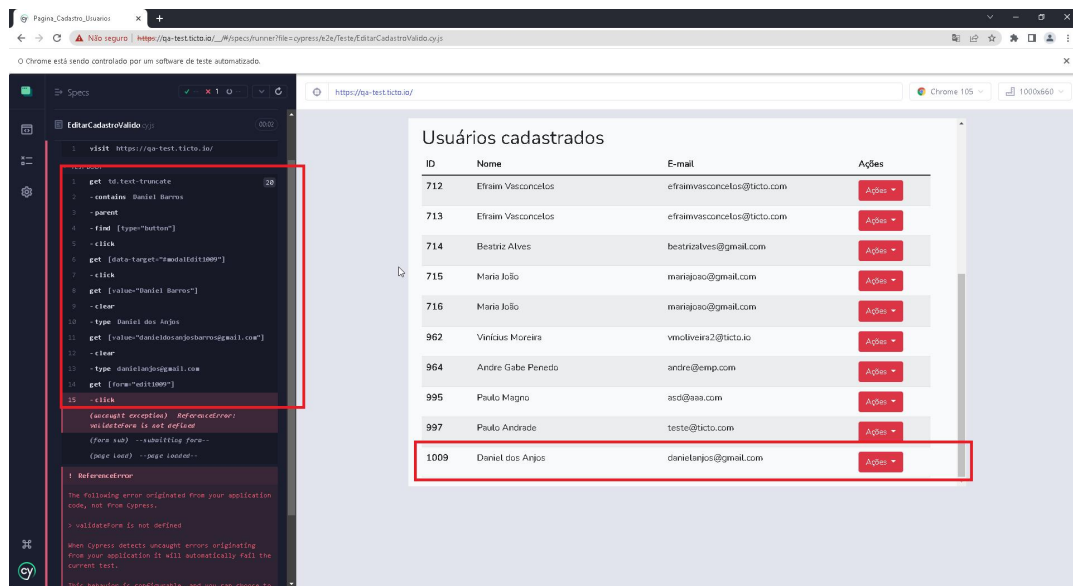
Pagina_Cadastro_Usuarios × +

Não seguro | https://qa-test.ticto.io/__/#/specs/runner?file=cypress/e2e/Teste/EditarCadastroValido.cy.js

O Chrome está sendo controlado por um software de teste automatizado.

Specs ✓ -- ✕ 1 ○ --

EditarCadastroValido.cy.js 00:02

1 visit https://qa-test.ticto.io/

1 get td.text-truncate 20
2 -contains Daniel Barros
3 -parent
4 -find [type="button"]
5 -click
6 get [data-target="#modalEdit1009"]
7 -click
8 get [value="Daniel Barros"]
9 -clear
10 -type Daniel dos Anjos
11 get [value="danieldosanjosbarros@gmail.com"]
12 -clear
13 -type danielanjos@gmail.com
14 get [form="edit1009"]
15 -click
(uncaught exception) ReferenceError: validateForm is not defined
(form sub) --submitting form--
(page load) --page loaded--

! ReferenceError

The following error originated from your application code, not from Cypress.

> validateForm is not defined

When Cypress detects uncaught errors originating from your application it will automatically fail the current test.

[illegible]

https://qa-test.ticto.io/ Chrome 105 1000x660

Usuários cadastrados

| ID | Nome | E-mail | Ações |
|---|---|---|---|
| 712 | Efraim Vasconcelos | efraimvasconcelos@ticto.com | Ações |
| 713 | Efraim Vasconcelos | efraimvasconcelos@ticto.com | Ações |
| 714 | Beatriz Alves | beatrizalves@gmail.com | Ações |
| 715 | Maria João | mariajoao@gmail.com | Ações |
| 716 | Maria João | mariajoao@gmail.com | Ações |
| 962 | Vinícius Moreira | vmoliveira2@ticto.io | Ações |
| 964 | Andre Gabe Penedo | andre@emp.com | Ações |
| 995 | Paulo Magno | asd@aaa.com | Ações |
| 997 | Paulo Andrade | teste@ticto.com | Ações |
| 1009 | Daniel dos Anjos | danielanjos@gmail.com | Ações |